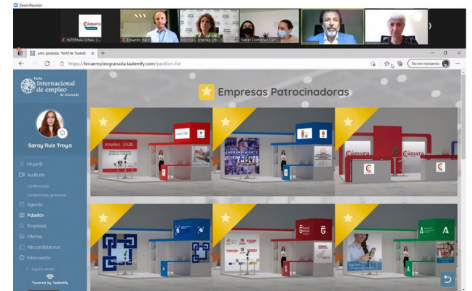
Zoom Reunión

INTERNACIONAL C...

Feria Internacional de empleo de Granada

https://feriaempleogranada.talentify.com/pavilion-list

No sincronizando

Empresas Patrocinadoras

Saray Ruiz Troya

Mi perfil

Auditorio

Conferencias

Agenda

Pabellón

Empresas

Ofertas

Mis candidaturas

Información

Powered by Talentify

empleo